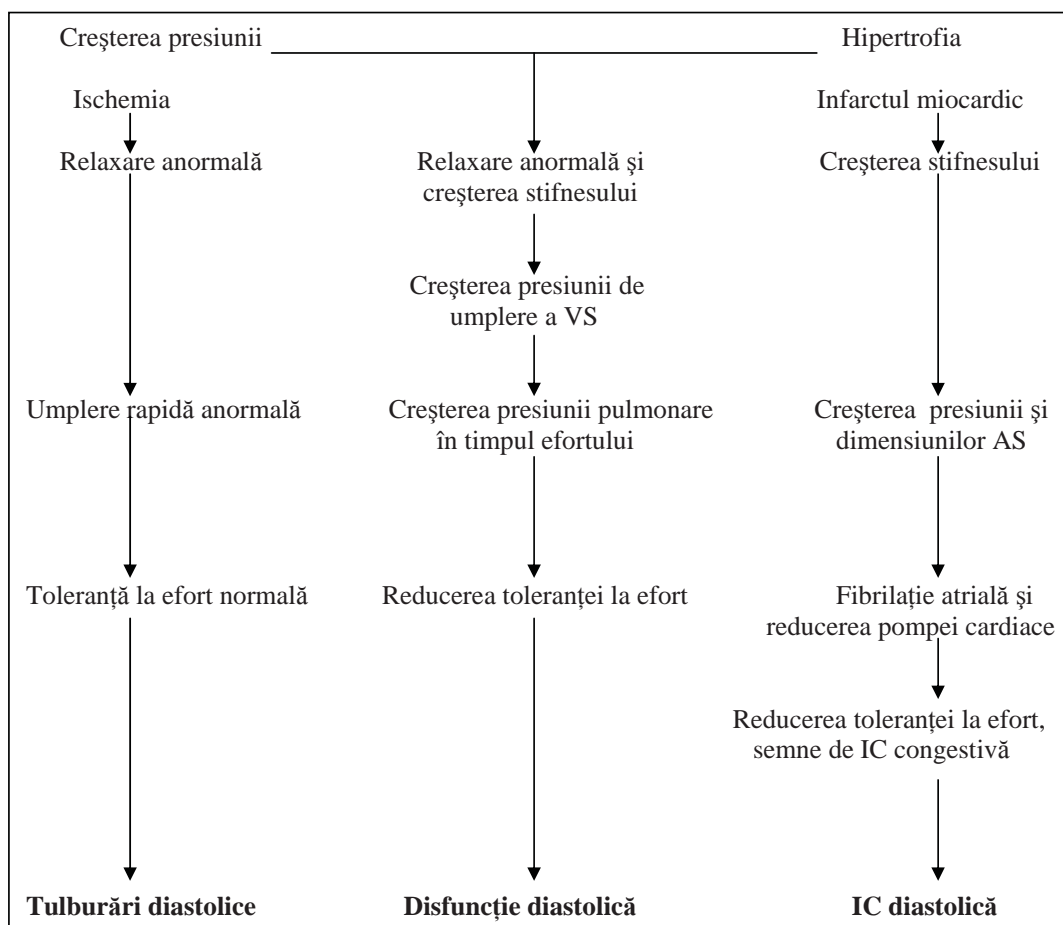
Creşterea presiunii

Hipertrofia

Ischemia

Relaxare anormală

Umplere rapidă anormală

Toleranţă la efort normală

Tulburări diastolice

Relaxare anormală şi creşterea stifnesului

Creşterea presiunii de umplere a VS

Creşterea presiunii pulmonare în timpul efortului

Reducerea toleranţei la efort

Disfuncţie diastolică

Infarctul miocardic

Creşterea stifnesului

Creşterea presiunii şi dimensiunilor AS

Fibrilaţie atrială şi reducerea pompei cardiace

Reducerea toleranţei la efort, semne de IC congestivă

IC diastolică